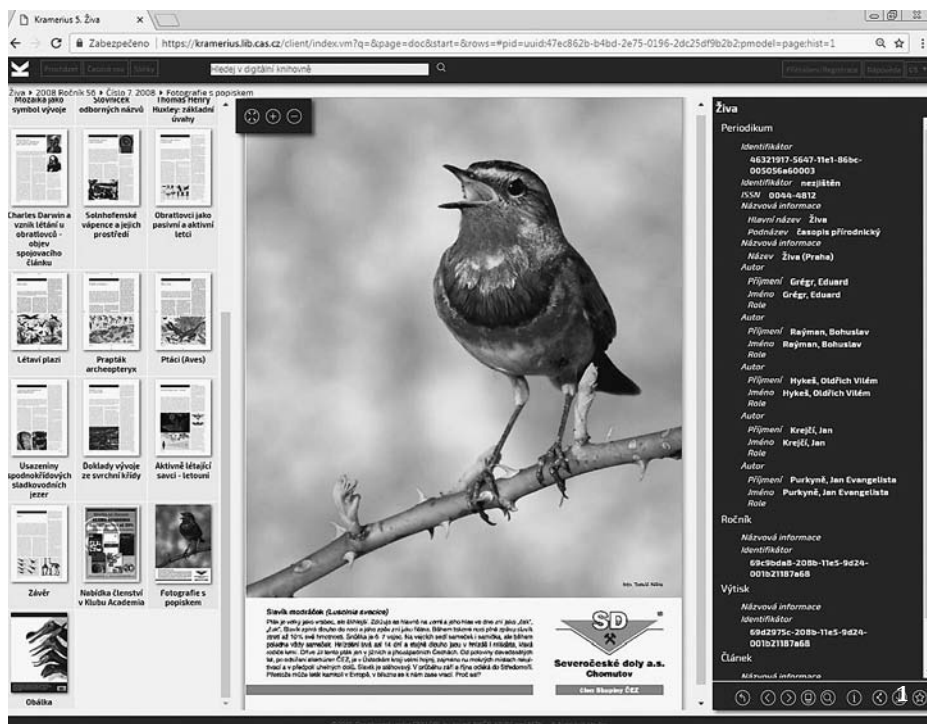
Kramerius 5. Živa ×

Zabezpečeno | https://kramerius.lib.cas.cz/client/index.vm?q=&page=doc&start=&rows=#pid=uuid:47ec862b-b4bd-2e75-0196-2dc25df9b2b2;pmodel=page;hist=1

Prostředí | Čtecí mód | Sbírky | Hledej v digitální knihovně | Přihlášení/Registrace | Nápověda | CS

Živa ▸ 2008 Ročník 56 ▸ Číslo 7. 2008 ▸ Fotografie s popiskem

Mozaika jako symbol vývoje | Slovníček odborných názvů | Thomas Henry Huxley: základní úvahy

Charles Darwin a vznik létání u obratlovců - objev spojovacího článku | Solnhofenské vápence a jejich prostředí | Obratlovci jako pasivní a aktivní letci

Létaví plazi | Prapták archeopteryx | Ptáci (Aves)

Usazeniny spodnokřídových sladkovodních jezer | Doklady vývoje ze svrchní křídy | Aktivně létající savci - letouni

Závěr | Nabídka členství v Klubu Academia | Fotografie s popiskem

Obálka

foto: Tomáš Něme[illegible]

Slavík modráček (Luscinia svecica)

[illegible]

SD
Severočeské doly a.s.
Chomutov
Člen Skupiny ČEZ

Živa
Periodikum
Identifikátor
46321917-5647-11e1-86bc-005056a60003
Identifikátor nezjištěn
ISSN 0044-4812
Názvová informace
Hlavní název Živa
Podnázev časopis přírodnický
Názvová informace
Název Živa (Praha)
Autor
Příjmení Grégr, Eduard
Jméno Grégr, Eduard
Role
Autor
Příjmení Raýman, Bohuslav
Jméno Raýman, Bohuslav
Role
Autor
Příjmení Hykeš, Oldřich Vilém
Jméno Hykeš, Oldřich Vilém
Role
Autor
Příjmení Krejčí, Jan
Jméno Krejčí, Jan
Role
Autor
Příjmení Purkyně, Jan Evangelista
Jméno Purkyně, Jan Evangelista
Role
Ročník
Názvová informace
Identifikátor
69c9bda8-208b-11e5-9d24-001b21187a68
Výtisk
Názvová informace
Identifikátor
69d2975c-208b-11e5-9d24-001b21187a68
Článek
Názvová informace

1